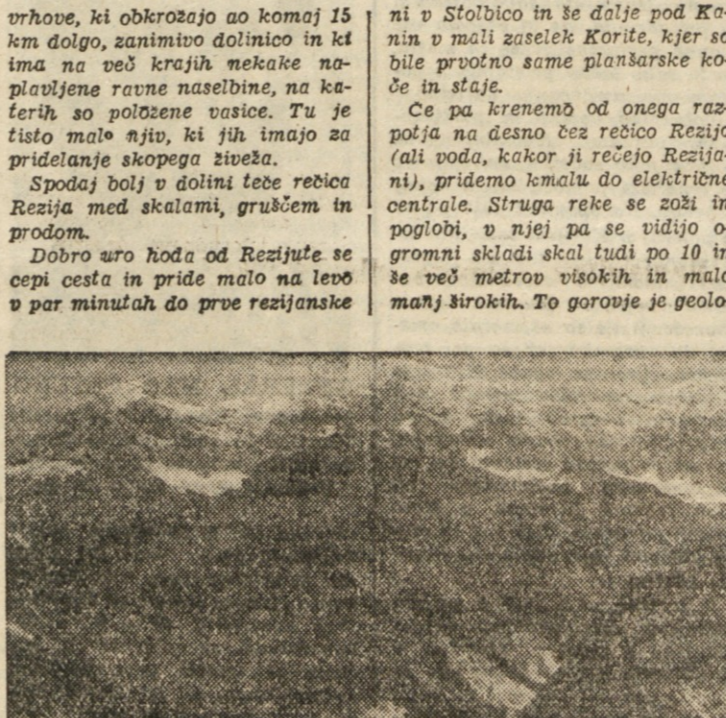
vrhove, ki obkrožajo ao komaj 15 km dolgo, zanimivo dolinico in ki ima na več krajih nekake naplavljene ravne naselbine, na katerih so položene vasice. Tu je tisto malo njiv, ki jih imajo za pridelanje skopega živeža.

Spodaj bolj v dolini teče rečica Rezija med skalami, gruščem in prodom.

Dobro uro hoda od Rezijute se cepi cesta in pride malo na levo v par minutah do prve rezijanske

ni v Stolbico in še dalje pod Kanin v mali zaselek Korite, kjer so bile prvotno same planšarske koče in staje.

Če pa krenemo od onega razpotja na desno čez rečico Rezijo (ali voda, kakor ji rečejo Rezijani), pridemo kmalu do električne centrale. Struga reke se zoži in poglobi, v njej pa se vidijo ogromni skladi skal tudi po 10 in še več metrov visokih in malo manj širokih. To gorovje je geolo